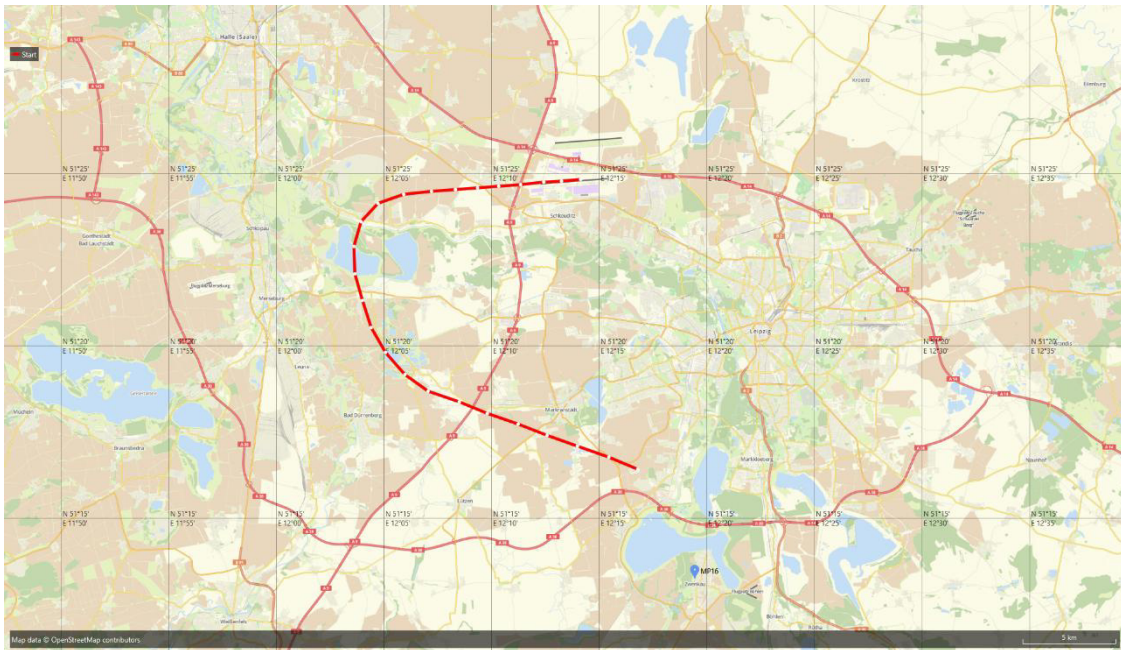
Start

Halle (Saale)

N 51°25'
E 11°50'

N 51°25'
E 11°55'

N 51°25'
E 12°00'

N 51°25'
E 12°05'

N 51°25'
E 12°10'

N 51°25'
E 12°15'

N 51°25'
E 12°20'

N 51°25'
E 12°25'

N 51°25'
E 12°30'

N 51°25'
E 12°35'

Schkeuditz

Leipzig

N 51°20'
E 11°50'

N 51°20'
E 11°55'

N 51°20'
E 12°00'

N 51°20'
E 12°05'

N 51°20'
E 12°10'

N 51°20'
E 12°15'

N 51°20'
E 12°20'

N 51°20'
E 12°25'

N 51°20'
E 12°30'

N 51°20'
E 12°35'

Merseburg

Bad Dürrenberg

Markranstädt

Markkleeberg

N 51°15'
E 11°50'

N 51°15'
E 11°55'

N 51°15'
E 12°00'

N 51°15'
E 12°05'

N 51°15'
E 12°10'

N 51°15'
E 12°15'

N 51°15'
E 12°20'

N 51°15'
E 12°25'

N 51°15'
E 12°30'

N 51°15'
E 12°35'

MP16

Zwenkau

Map data © OpenStreetMap contributors

5 km